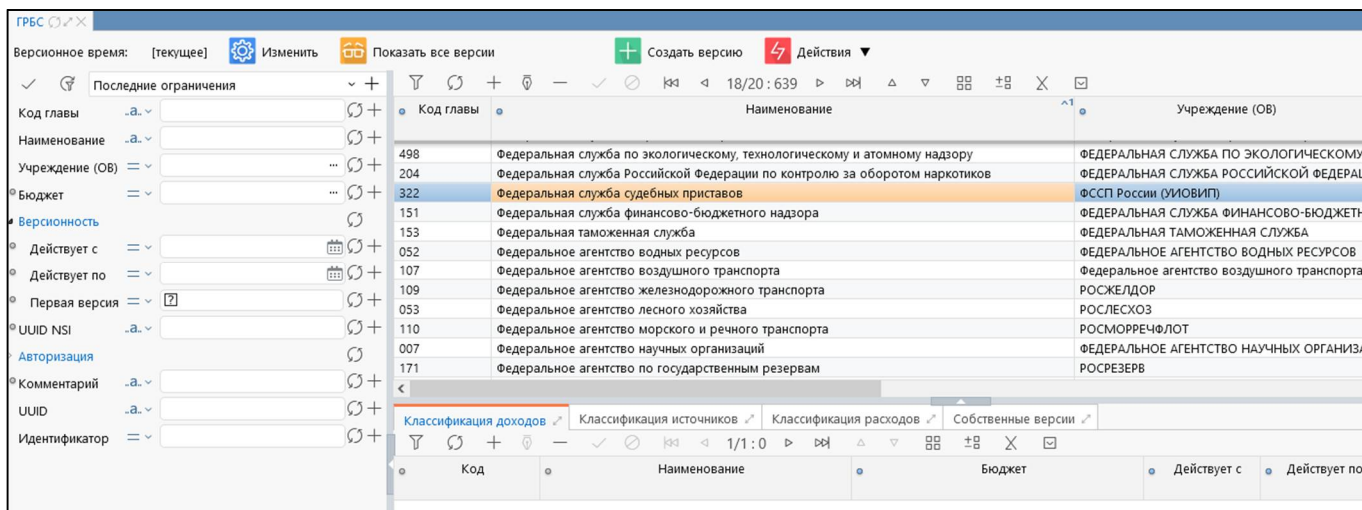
ГРБС

Версионное время: [текущее] Изменить Показать все версии Создать версию Действия ▼

Последние ограничения

Код главы .a.
Наименование .a.
Учреждение (ОВ) =
Бюджет
Версионность
Действует с =
Действует по =
Первая версия = ?
UUID NSI .a.
Авторизация
Комментарий .a.
UUID .a.
Идентификатор =

18/20 : 639

| Код главы | Наименование | Учреждение (ОВ) |
|---|---|---|
| 498 | Федеральная служба по экологическому, технологическому и атомному надзору | ФЕДЕРАЛЬНАЯ СЛУЖБА ПО ЭКОЛОГИЧЕСКОМУ |
| 204 | Федеральная служба Российской Федерации по контролю за оборотом наркотиков | ФЕДЕРАЛЬНАЯ СЛУЖБА РОССИЙСКОЙ ФЕДЕРАЦ |
| 322 | Федеральная служба судебных приставов | ФССП России (УИОВИП) |
| 151 | Федеральная служба финансово-бюджетного надзора | ФЕДЕРАЛЬНАЯ СЛУЖБА ФИНАНСОВО-БЮДЖЕТН |
| 153 | Федеральная таможенная служба | ФЕДЕРАЛЬНАЯ ТАМОЖЕННАЯ СЛУЖБА |
| 052 | Федеральное агентство водных ресурсов | ФЕДЕРАЛЬНОЕ АГЕНТСТВО ВОДНЫХ РЕСУРСОВ |
| 107 | Федеральное агентство воздушного транспорта | Федеральное агентство воздушного транспорта |
| 109 | Федеральное агентство железнодорожного транспорта | РОСЖЕЛДОР |
| 053 | Федеральное агентство лесного хозяйства | РОСЛЕСХОЗ |
| 110 | Федеральное агентство морского и речного транспорта | РОСМОРРЕЧФЛОТ |
| 007 | Федеральное агентство научных организаций | ФЕДЕРАЛЬНОЕ АГЕНТСТВО НАУЧНЫХ ОРГАНИЗА |
| 171 | Федеральное агентство по государственным резервам | РОСРЕЗЕРВ |

Классификация доходов | Классификация источников | Классификация расходов | Собственные версии

1/1 : 0

| Код | Наименование | Бюджет | Действует с | Действует по |
|---|---|---|---|---|